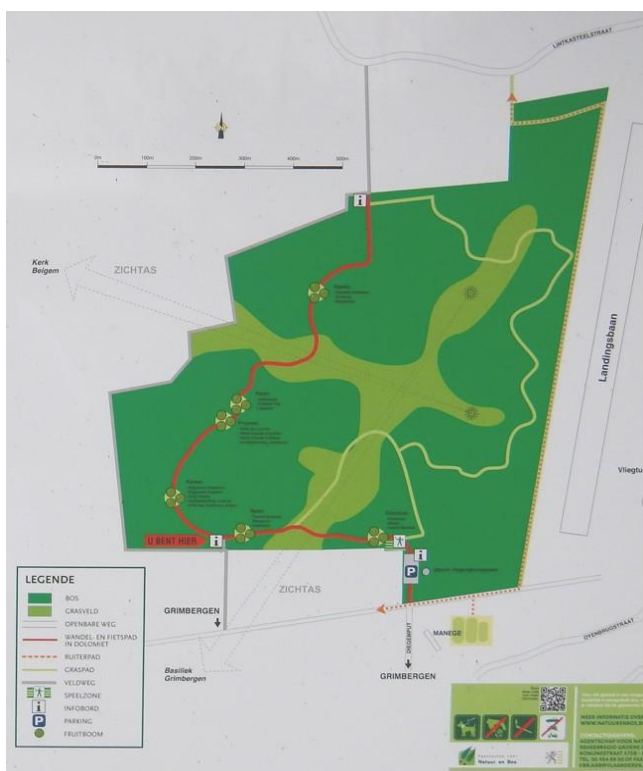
LINTKASTEELSTRAAT

0m 100m 200m 300m 400m 500m

Kerk Beigem

ZICHTAS

Landingsbaan

Vliegtu

U BENT HIER

ZICHTAS

GRIMBERGEN

Basiliek Grimbergen

DIEGEMPUT

GRIMBERGEN

MANEGE

OVERBEKESTRAAT

LEGENDE
BOS
GRASVELD
OPENBARE WEG
WANDEL- EN FIETSPAD IN DOLOMIET
RUITERPAD
GRASPAD
VELDWEG
SPEELZONE
INFOBORD
PARKING
FRUITBOOM

MEER INFORMATIE OVER WWW.NATUURENBOS.B

Natuur en Bos